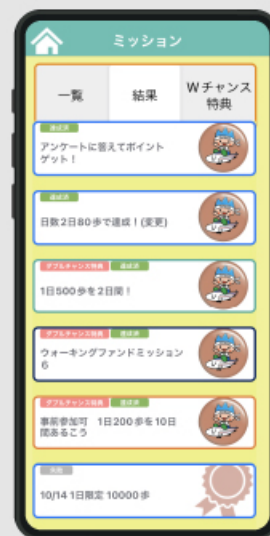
ミッション

一覧

結果

Wチャンス特典

達成済

アンケートに答えてポイントゲット！

達成済

日数2日80歩で達成！(変更)

ダブルチャンス特典

達成済

1日500歩を2日間！

ダブルチャンス特典

達成済

ウォーキングファンドミッション6

ダブルチャンス特典

達成済

事前参加可　1日200歩を10日間あるこう

失敗

10/14 1日限定 10000歩